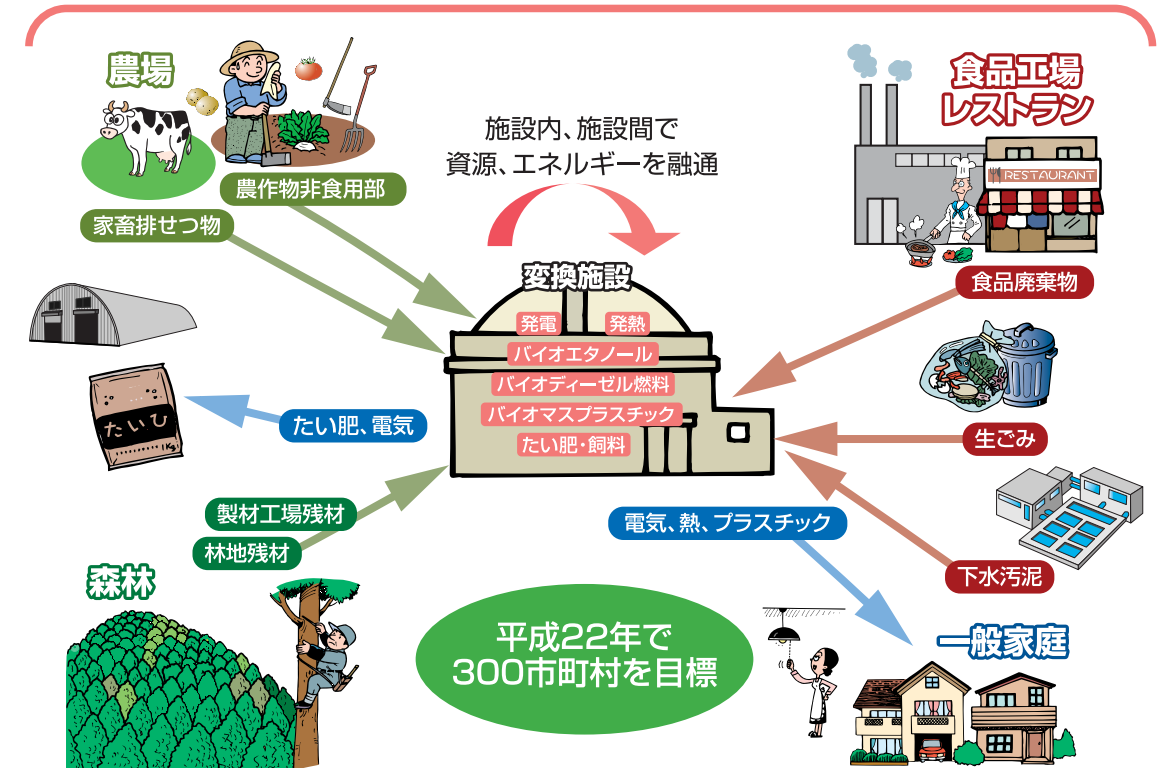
農場

家畜排せつ物

農作物非食用部

施設内、施設間で
資源、エネルギーを融通

食品工場
レストラン

RESTAURANT

食品廃棄物

変換施設

発電

発熱

バイオエタノール

バイオディーゼル燃料

バイオマスプラスチック

たい肥・飼料

たいひ

たい肥、電気

生ごみ

製材工場残材

林地残材

電気、熱、プラスチック

下水汚泥

森林

平成22年で
300市町村を目標

一般家庭